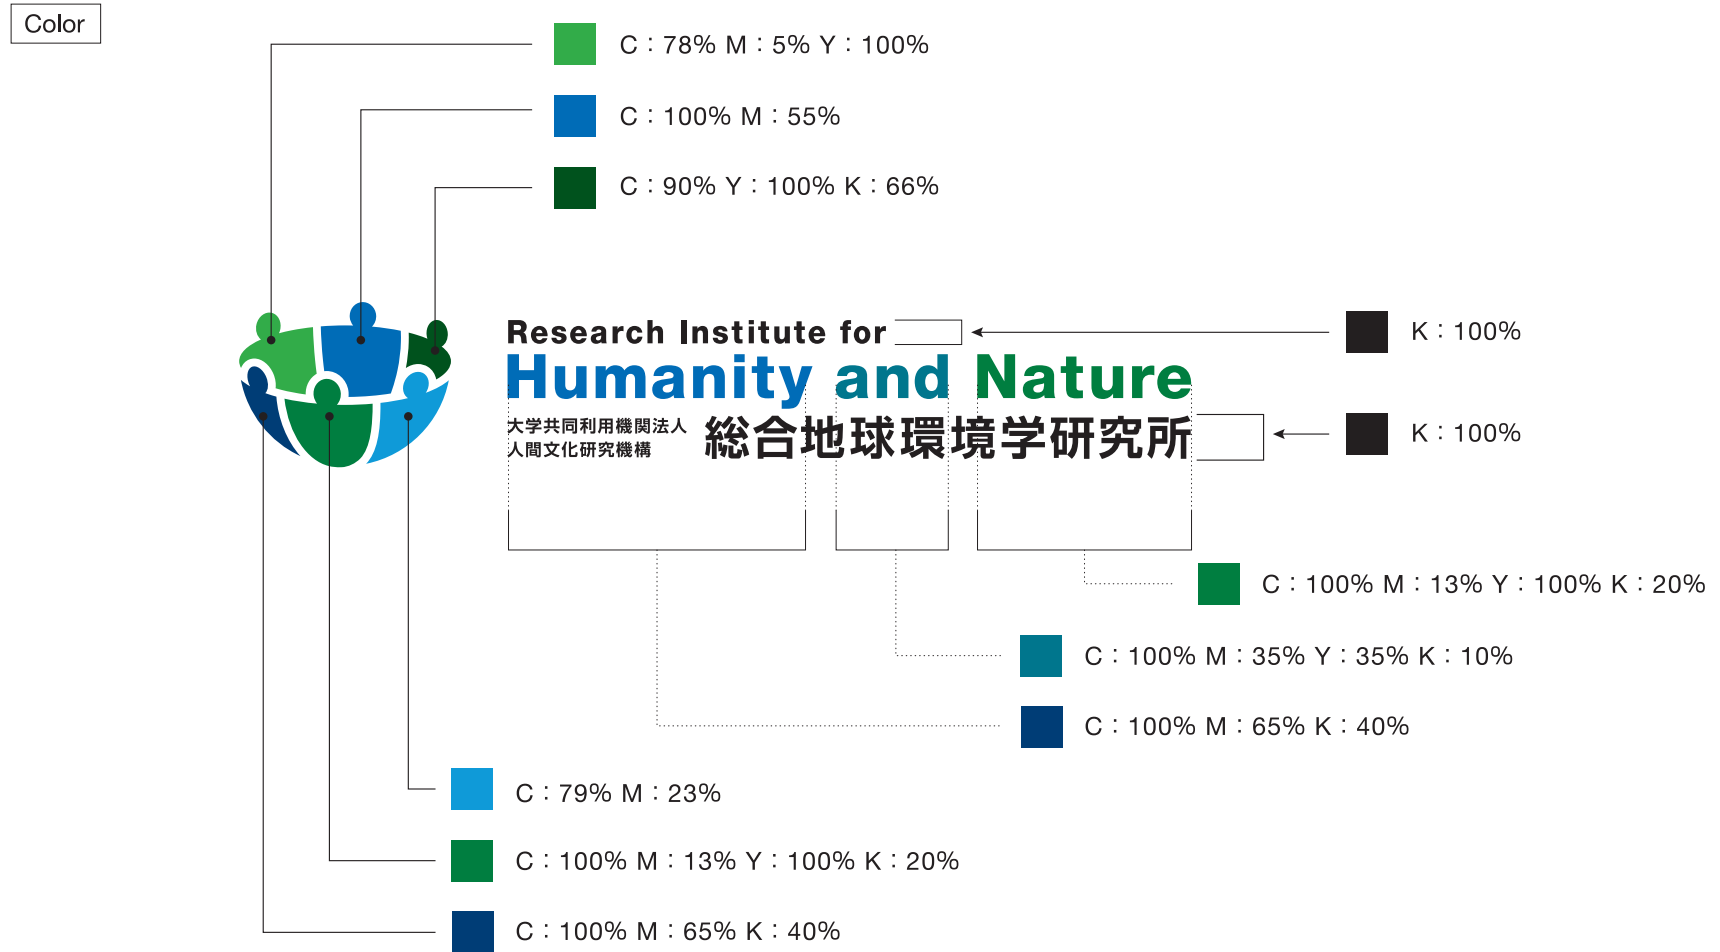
Color

C：78% M：5% Y：100%

C：100% M：55%

C：90% Y：100% K：66%

Research Institute for
Humanity and Nature
大学共同利用機関法人
人間文化研究機構
総合地球環境学研究所

K：100%

K：100%

C：100% M：13% Y：100% K：20%

C：100% M：35% Y：35% K：10%

C：100% M：65% K：40%

C：79% M：23%

C：100% M：13% Y：100% K：20%

C：100% M：65% K：40%